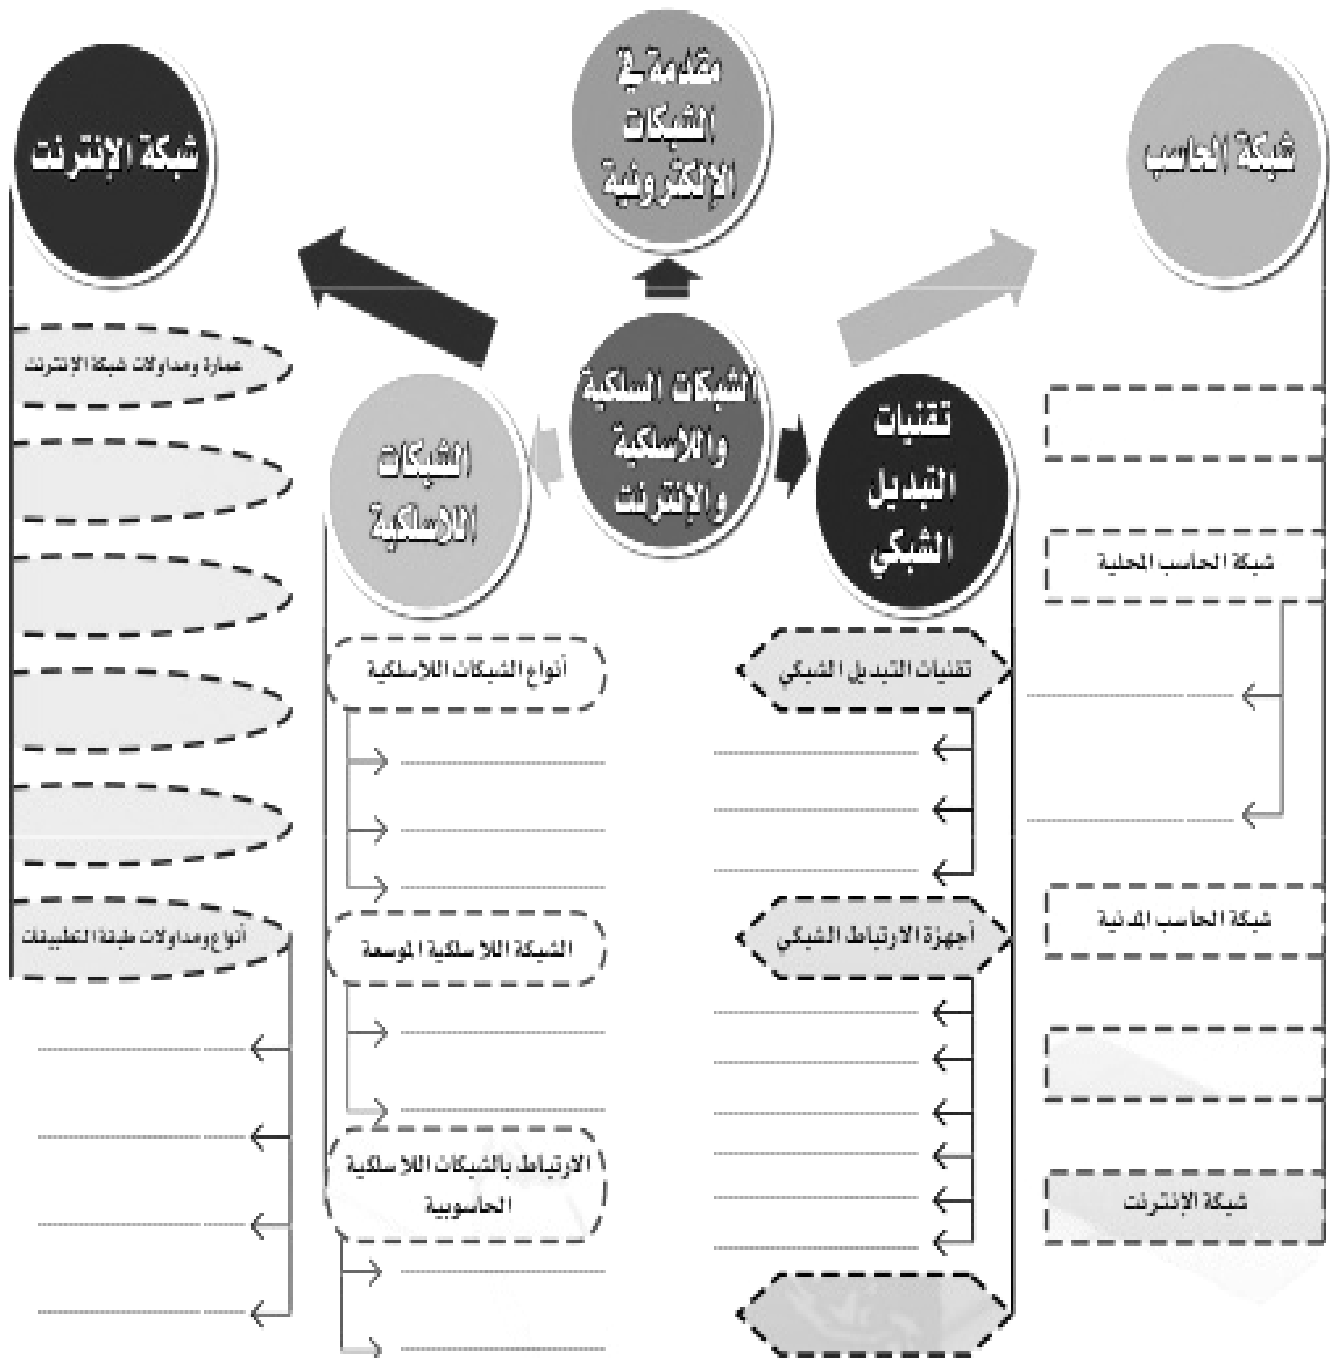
مقدمة في الشبكات الإلكترونية

شبكة الإنترنت

شبكة الحاسب

الشبكات السلكية واللاسلكية والإنترنت

الشبكات اللاسلكية

تقنيات التبديل الشبكي

عمارة ومداولات شبكة الإنترنت

أنواع ومداولات طبقة التطبيقات

أنواع الشبكات اللاسلكية

الشبكة اللاسلكية الموسعة

الارتباط بالشبكات اللاسلكية الحاسوبية

تقنيات التبديل الشبكي

أجهزة الارتباط الشبكي

شبكة الحاسب المحلية

شبكة الحاسب المدنية

شبكة الإنترنت